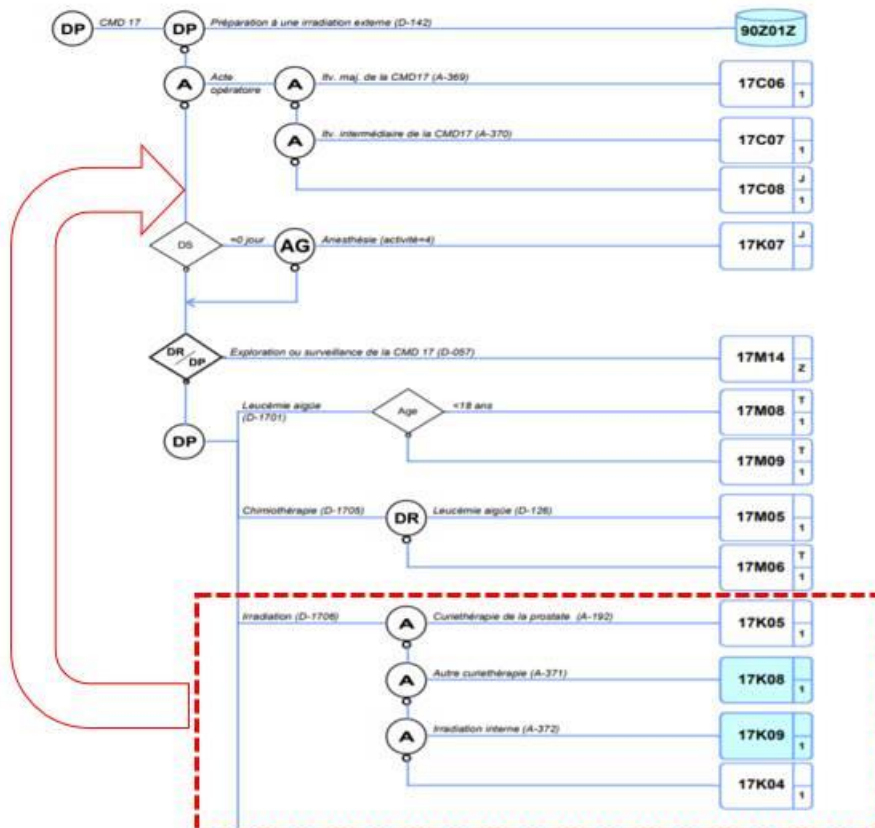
DP CMD 17 DP Préparation à une irradiation externe (D-142) 90Z01Z

A Acte opératoire A Itv. maj. de la CMD17 (A-369) 17C06 1

A Itv. intermédiaire de la CMD17 (A-370) 17C07 1

17C08 J 1

DS =0 jour AG Anesthésie (activité=4) 17K07 J

DR/DP Exploration ou surveillance de la CMD 17 (D-057) 17M14 Z

DP Leucémie aigüe (D-1701) Age <18 ans 17M08 T 1

17M09 T 1

Chimiothérapie (D-1705) DR Leucémie aigüe (D-126) 17M05 1

17M06 T 1

Irradiation (D-1706) A Curiethérapie de la prostate (A-192) 17K05 1

A Autre curiethérapie (A-371) 17K08 1

A Irradiation interne (A-372) 17K09 1

17K04 1